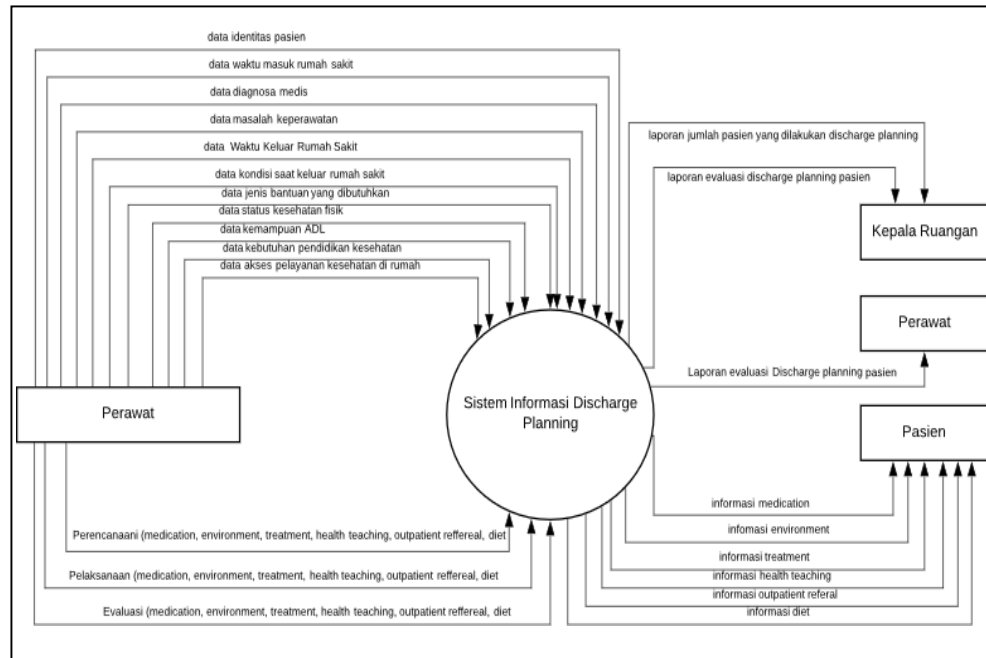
data identitas pasien
data waktu masuk rumah sakit
data diagnosa medis
data masalah keperawatan
data Waktu Keluar Rumah Sakit
data kondisi saat keluar rumah sakit
data jenis bantuan yang dibutuhkan
data status kesehatan fisik
data kemampuan ADL
data kebutuhan pendidikan kesehatan
data akses pelayanan kesehatan di rumah

laporan jumlah pasien yang dilakukan discharge planning
laporan evaluasi discharge planning pasien

Kepala Ruangan

Perawat

Laporan evaluasi Discharge planning pasien

Perawat

Sistem Informasi Discharge Planning

Pasien

informasi medication
infomasi environment
informasi treatment
informasi health teaching
informasi outpatient referal
informasi diet

Perencanaani (medication, environment, treatment, health teaching, outpatient reffereal, diet
Pelaksanaan (medication, environment, treatment, health teaching, outpatient reffereal, diet
Evaluasi (medication, environment, treatment, health teaching, outpatient reffereal, diet